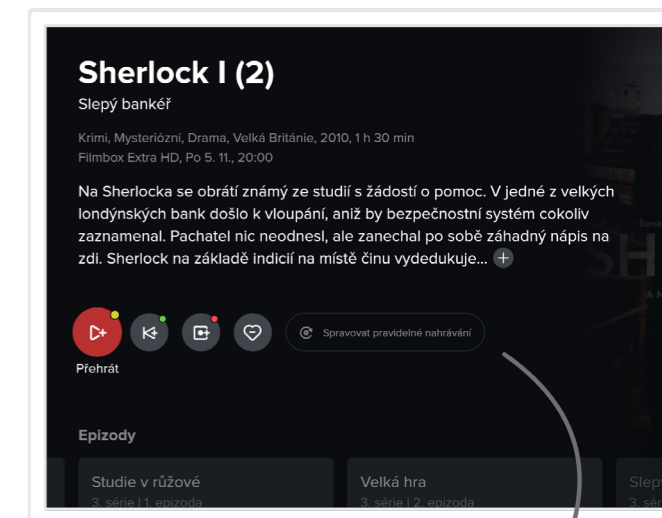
Sherlock I (2)

Slepý bankéř

Krimi, Mysteriózní, Drama, Velká Británie, 2010, 1 h 30 min
Filmbox Extra HD, Po 5. 11., 20:00

Na Sherlocka se obrátí známý ze studií s žádostí o pomoc. V jedné z velkých londýnských bank došlo k vloupání, aniž by bezpečnostní systém cokoliv zaznamenal. Pachatel nic neodnesl, ale zanechal po sobě záhadný nápis na zdi. Sherlock na základě indicií na místě činu vydedukuje...

Přehrát

Spravovat pravidelné nahrávání

Epizody

Studie v růžové
3. série | 1. epizoda

Velká hra
3. série | 2. epizoda

Slep
3. sé